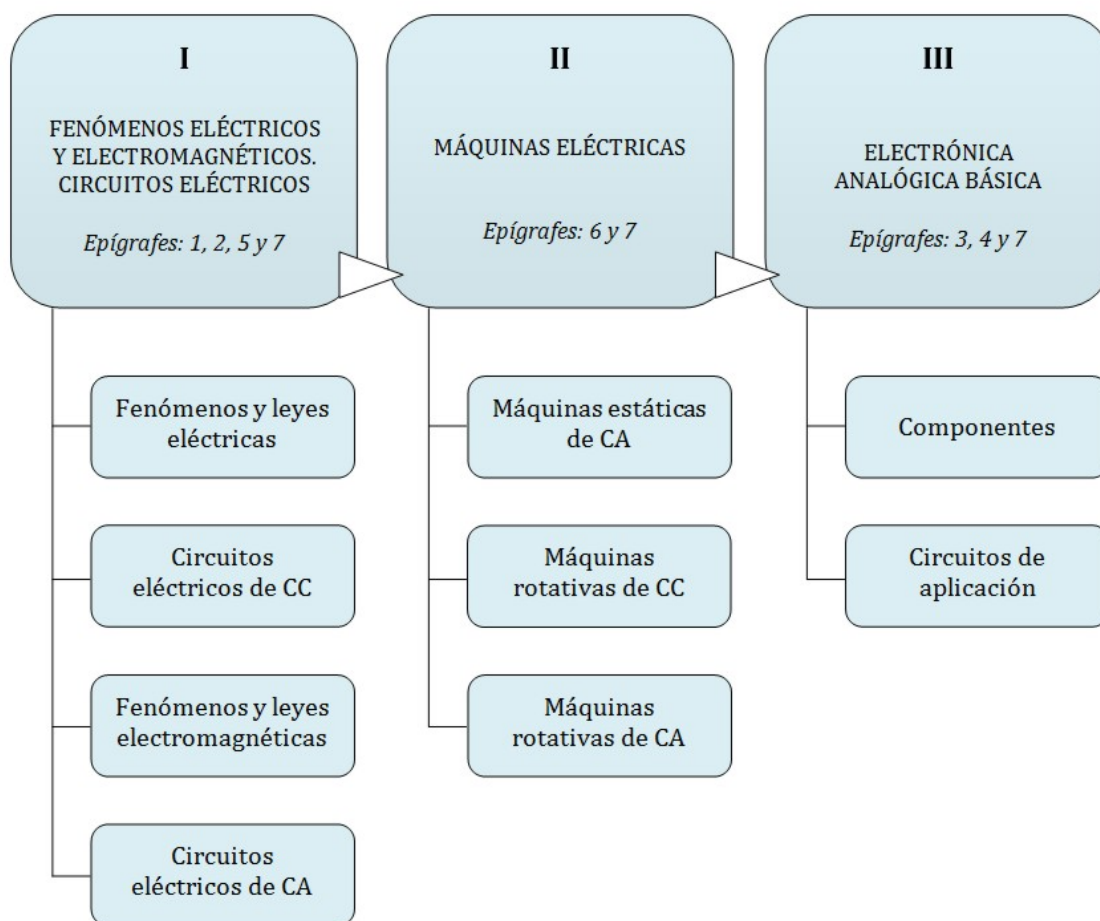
I

FENÓMENOS ELÉCTRICOS Y ELECTROMAGNÉTICOS. CIRCUITOS ELÉCTRICOS

*Epígrafes: 1, 2, 5 y 7*

Fenómenos y leyes eléctricas

Circuitos eléctricos de CC

Fenómenos y leyes electromagnéticas

Circuitos eléctricos de CA

II

MÁQUINAS ELÉCTRICAS

*Epígrafes: 6 y 7*

Máquinas estáticas de CA

Máquinas rotativas de CC

Máquinas rotativas de CA

III

ELECTRÓNICA ANALÓGICA BÁSICA

*Epígrafes: 3, 4 y 7*

Componentes

Circuitos de aplicación